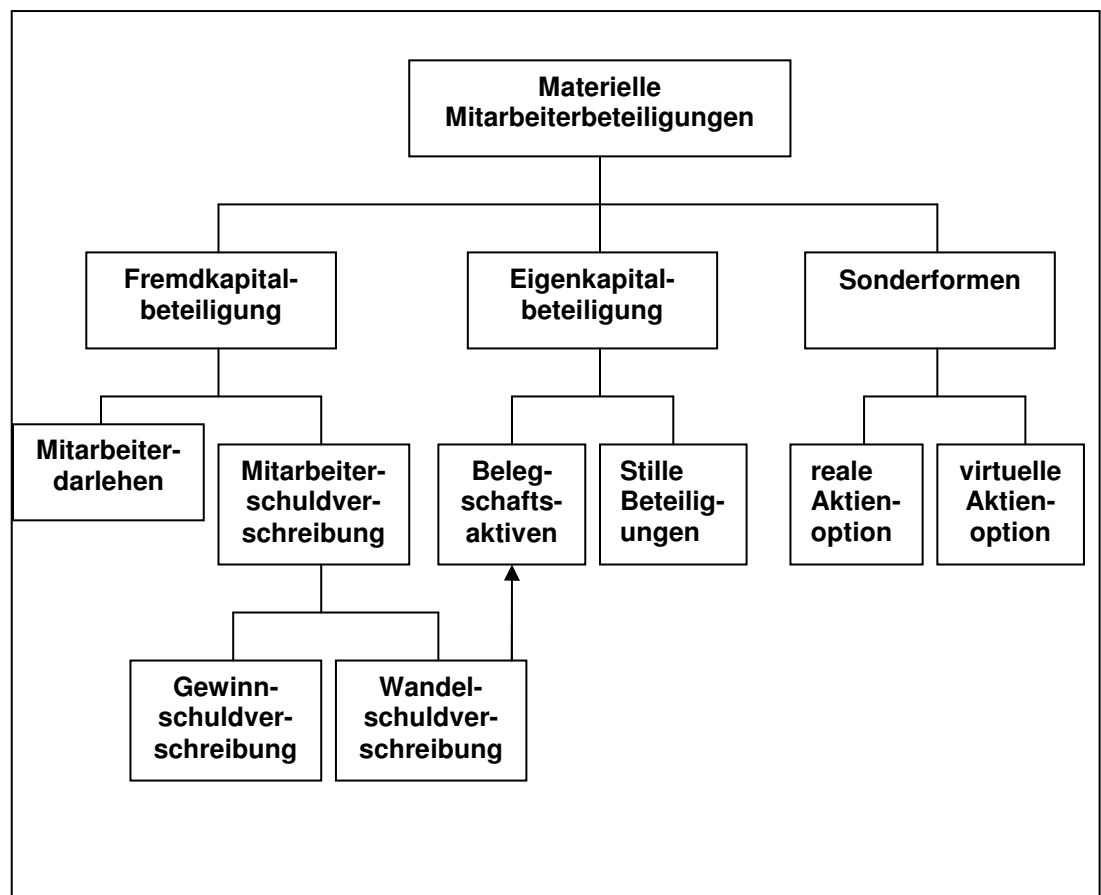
Materielle Mitarbeiterbeteiligungen

Fremdkapitalbeteiligung

Eigenkapitalbeteiligung

Sonderformen

Mitarbeiterdarlehen

Mitarbeiterschuldverschreibung

Belegschaftsaktiven

Stille Beteiligungen

reale Aktienoption

virtuelle Aktienoption

Gewinnschuldverschreibung

Wandelschuldverschreibung